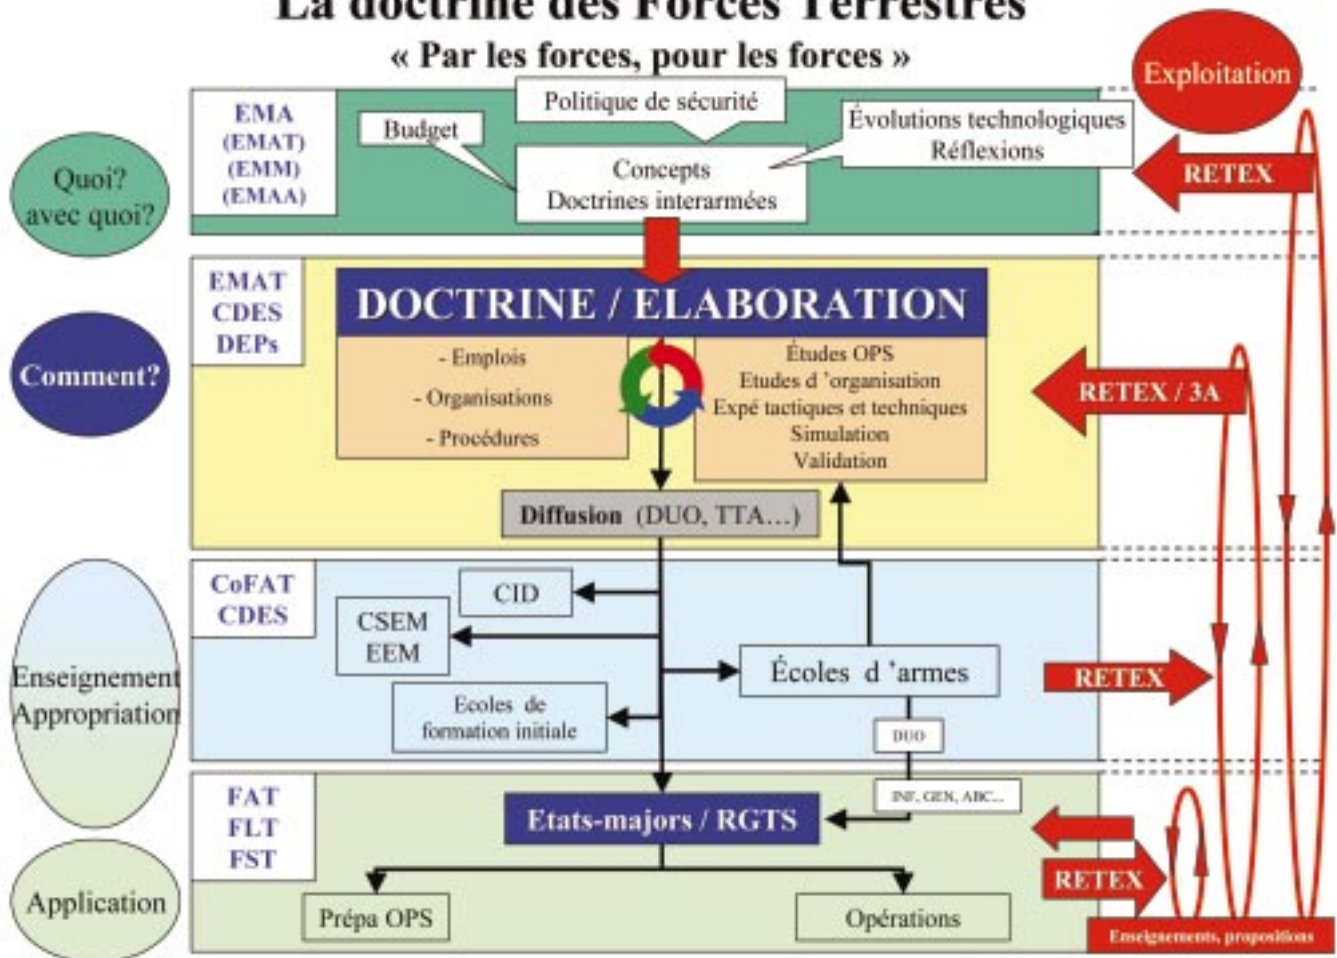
La doctrine des Forces Terrestres
« Par les forces, pour les forces »

Exploitation

Quoi? avec quoi?

EMA (EMAT) (EMM) (EMAA)

Budget

Politique de sécurité

Concepts Doctrines interarmées

Évolutions technologiques Réflexions

RETEX

Comment?

EMAT CDES DEPs

DOCTRINE / ELABORATION

- Emplois
- Organisations
- Procédures

Études OPS
Etudes d 'organisation
Expé tactiques et techniques
Simulation
Validation

RETEX / 3A

Diffusion (DUO, TTA…)

Enseignement Appropriation

CoFAT CDES

CID

CSEM EEM

Écoles d 'armes

Ecoles de formation initiale

RETEX

DUO

INF, GEN, ABC...

Application

FAT FLT FST

Etats-majors / RGTS

RETEX

Prépa OPS

Opérations

Enseignements, propositions